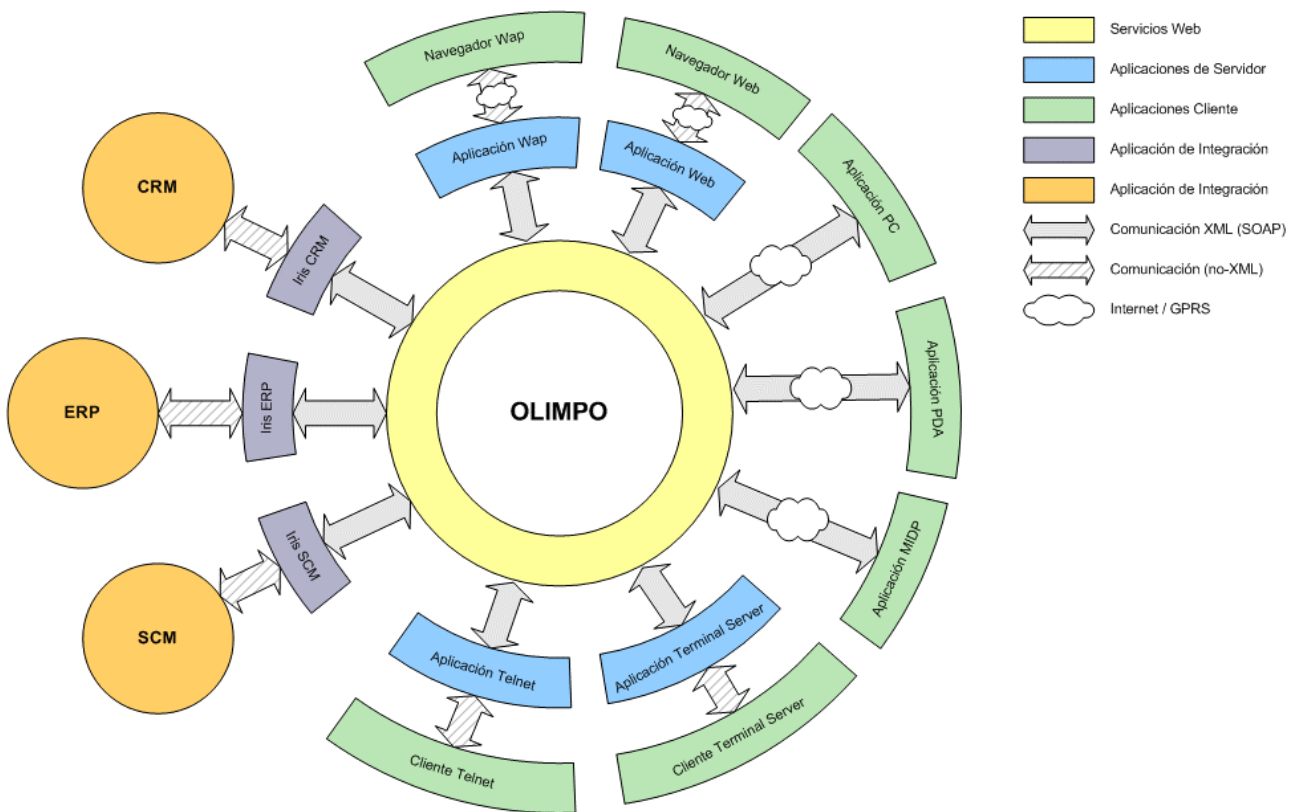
Navegador Wap
Navegador Web
Aplicación Wap
Aplicación Web
Aplicación PC
CRM
Iris CRM
ERP
Iris ERP
OLIMPO
Aplicación PDA
Iris SCM
SCM
Aplicación MIDP
Aplicación Telnet
Aplicación Terminal Server
Cliente Telnet
Cliente Terminal Server

Servicios Web
Aplicaciones de Servidor
Aplicaciones Cliente
Aplicación de Integración
Aplicación de Integración
Comunicación XML (SOAP)
Comunicación (no-XML)
Internet / GPRS